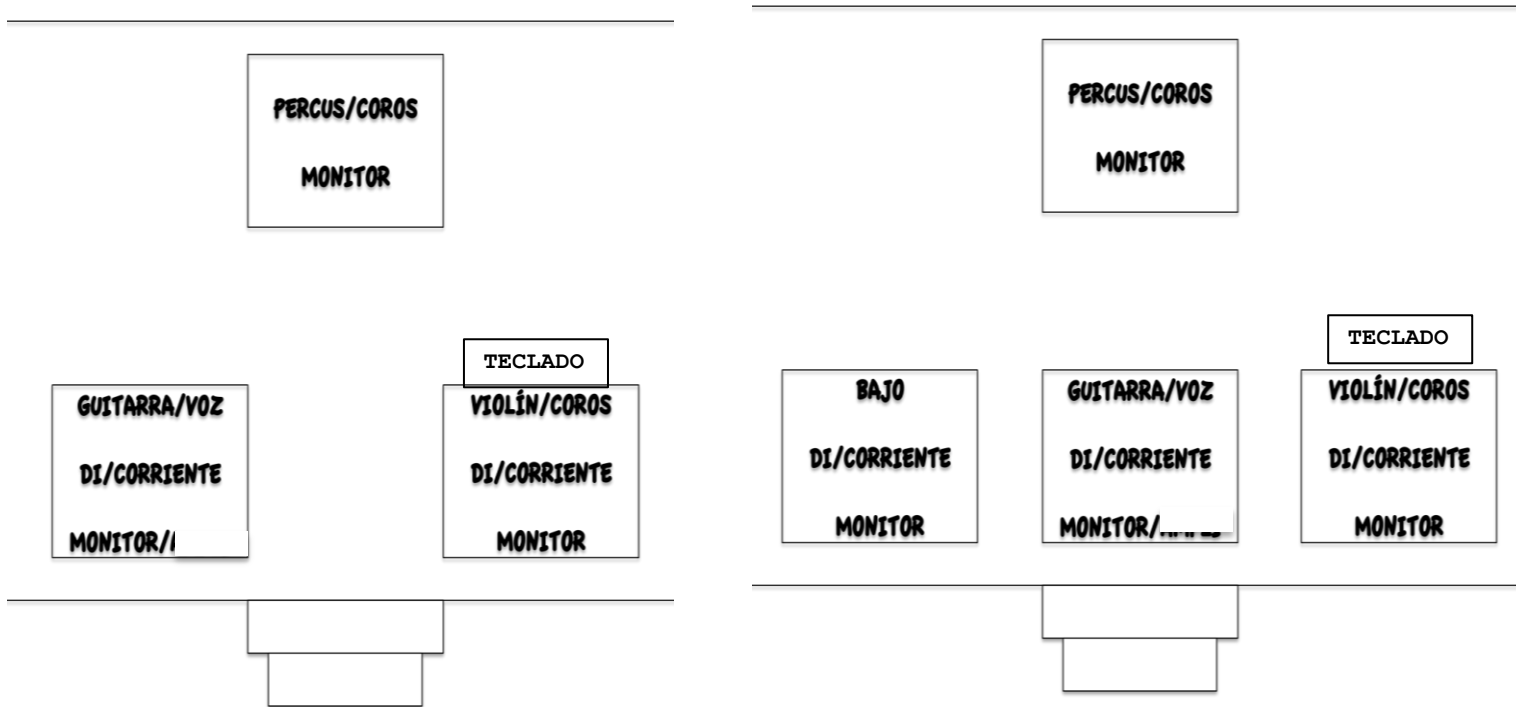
PERCUS/COROS

MONITOR

TECLADO

GUITARRA/VOZ

DI/CORRIENTE

MONITOR/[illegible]

VIOLÍN/COROS

DI/CORRIENTE

MONITOR

PERCUS/COROS

MONITOR

TECLADO

BAJO

DI/CORRIENTE

MONITOR

GUITARRA/VOZ

DI/CORRIENTE

MONITOR/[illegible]

VIOLÍN/COROS

DI/CORRIENTE

MONITOR